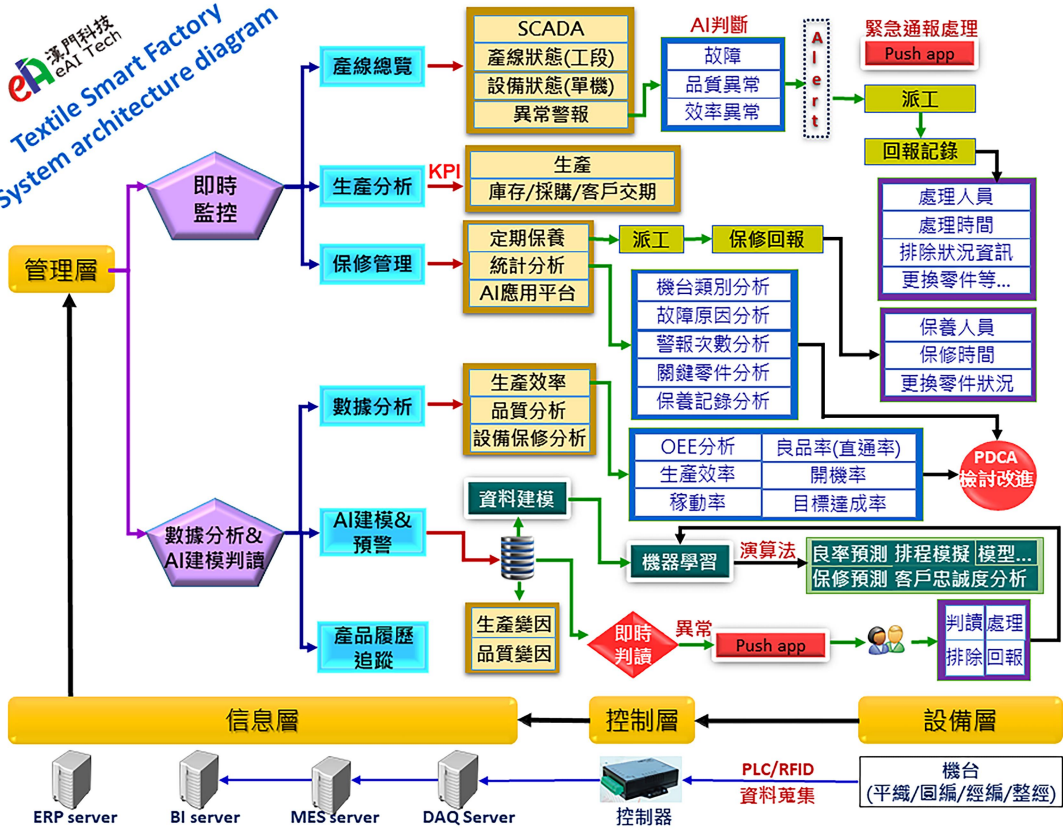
漢門科技
eAI Tech
Textile Smart Factory
System architecture diagram

管理層

即時監控

產線總覽
SCADA
產線狀態(工段)
設備狀態(單機)
異常警報

AI判斷
故障
品質異常
效率異常

Alert

緊急通報處理
Push app

派工
回報記錄

處理人員
處理時間
排除狀況資訊
更換零件等...

生產分析
KPI
生產
庫存/採購/客戶交期

保修管理
定期保養
統計分析
AI應用平台

派工
保修回報

機台類別分析
故障原因分析
警報次數分析
關鍵零件分析
保養記錄分析

保養人員
保修時間
更換零件狀況

數據分析
生產效率
品質分析
設備保修分析

| OEE分析 | 良品率(直通率) |
|---|---|
| 生產效率 | 開機率 |
| 稼動率 | 目標達成率 |

PDCA
檢討改進

數據分析&AI建模判讀

AI建模&預警
資料建模
機器學習
演算法
良率預測 排程模擬 模型...
保修預測 客戶忠誠度分析

生產變因
品質變因

即時判讀
異常
Push app

判讀 處理
排除 回報

產品履歷追蹤

信息層
控制層
設備層

ERP server
BI server
MES server
DAQ Server
控制器
PLC/RFID
資料蒐集
機台
(平織/圓編/經編/整經)